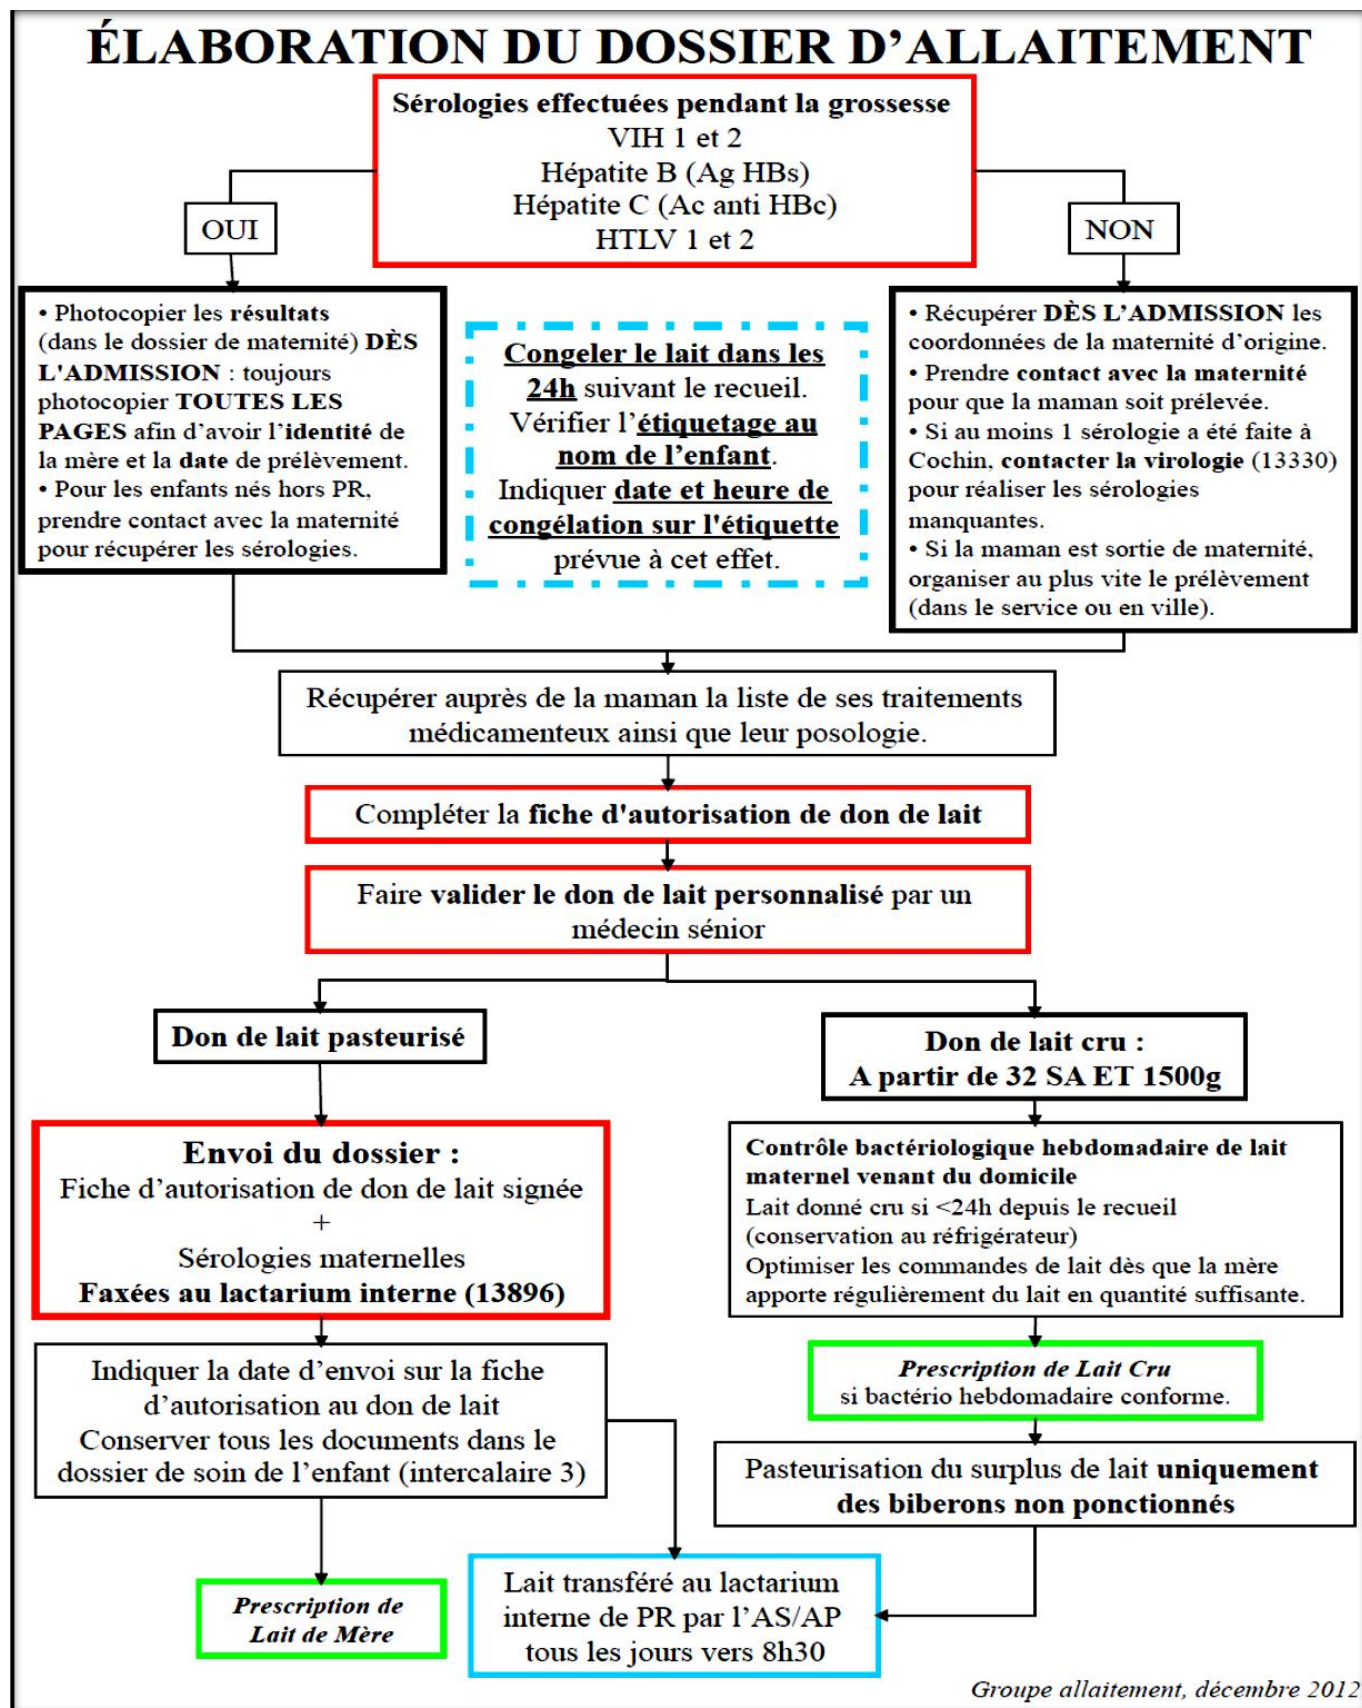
ÉLABORATION DU DOSSIER D'ALLAITEMENT

Sérologies effectuées pendant la grossesse
VIH 1 et 2
Hépatite B (Ag HBs)
Hépatite C (Ac anti HBc)
HTLV 1 et 2

OUI

NON

• Photocopier les résultats (dans le dossier de maternité) DÈS L'ADMISSION : toujours photocopier TOUTES LES PAGES afin d'avoir l'identité de la mère et la date de prélèvement.
• Pour les enfants nés hors PR, prendre contact avec la maternité pour récupérer les sérologies.

Congeler le lait dans les 24h suivant le recueil.
Vérifier l'étiquetage au nom de l'enfant.
Indiquer date et heure de congélation sur l'étiquette prévue à cet effet.

• Récupérer DÈS L'ADMISSION les coordonnées de la maternité d'origine.
• Prendre contact avec la maternité pour que la maman soit prélevée.
• Si au moins 1 sérologie a été faite à Cochin, contacter la virologie (13330) pour réaliser les sérologies manquantes.
• Si la maman est sortie de maternité, organiser au plus vite le prélèvement (dans le service ou en ville).

Récupérer auprès de la maman la liste de ses traitements médicamenteux ainsi que leur posologie.

Compléter la fiche d'autorisation de don de lait

Faire valider le don de lait personnalisé par un médecin sénior

Don de lait pasteurisé

Don de lait cru :
A partir de 32 SA ET 1500g

Envoi du dossier :
Fiche d'autorisation de don de lait signée
+
Sérologies maternelles
Faxées au lactarium interne (13896)

Contrôle bactériologique hebdomadaire de lait maternel venant du domicile
Lait donné cru si <24h depuis le recueil (conservation au réfrigérateur)
Optimiser les commandes de lait dès que la mère apporte régulièrement du lait en quantité suffisante.

Prescription de Lait Cru
si bactério hebdomadaire conforme.

Indiquer la date d'envoi sur la fiche d'autorisation au don de lait
Conserver tous les documents dans le dossier de soin de l'enfant (intercalaire 3)

Pasteurisation du surplus de lait uniquement des biberons non ponctionnés

Prescription de Lait de Mère

Lait transféré au lactarium interne de PR par l'AS/AP tous les jours vers 8h30

Groupe allaitement, décembre 2012